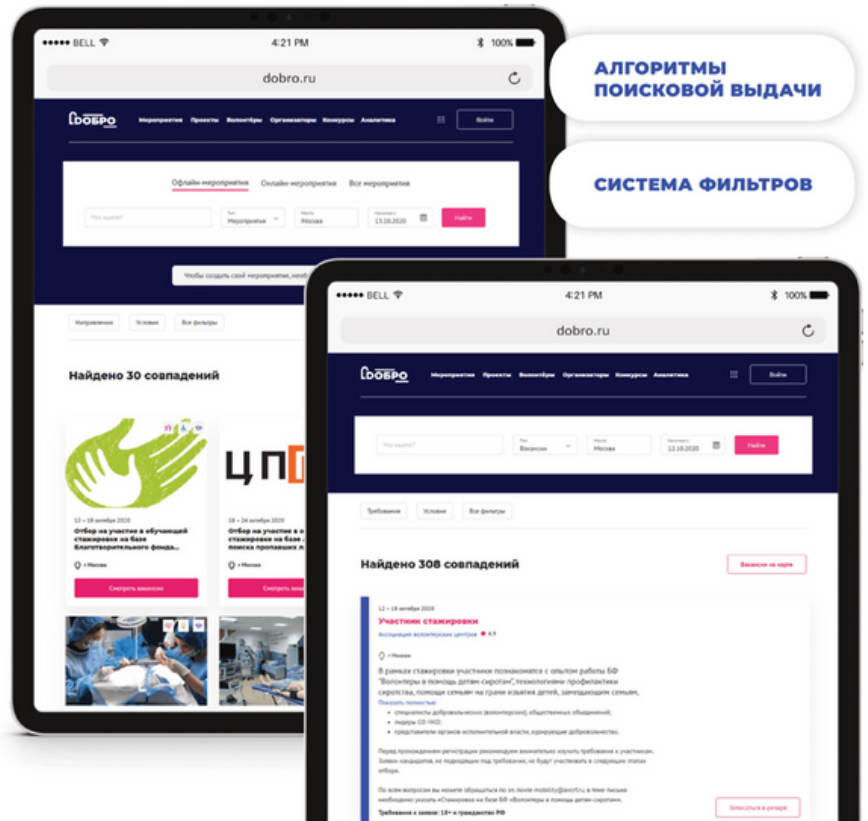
●●●●● BELL 4:21 PM 100%

dobro.ru

ДОБРО

Мероприятия Проекты Волонтёры Организаторы Конкурсы Аналитика

Войти

Офлайн-мероприятия Онлайн-мероприятия Все мероприятия

Что ищете?

Мероприятия

Москва

13.10.2020

Найти

Чтобы создать своё мероприятие, необх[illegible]

Направления Условия Все фильтры

Найдено 30 совпадений

12 – 18 октября 2020
Отбор на участие в обучающей стажировке на базе Благотворительного фонда...

г.Москва

Смотреть вакансии

18 – 24 октября 2020
Отбор на участие в обучающей стажировке на базе поиска пропавших л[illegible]

г.Москва

Смотреть вакансии

ЦП

АЛГОРИТМЫ ПОИСКОВОЙ ВЫДАЧИ

СИСТЕМА ФИЛЬТРОВ

●●●●● BELL 4:21 PM 100%

dobro.ru

ДОБРО

Мероприятия Проекты Волонтёры Организаторы Конкурсы Аналитика

Войти

Что ищете?

Вакансии

Москва

12.10.2020

Найти

Требования Условия Все фильтры

Найдено 308 совпадений

Вакансии на карте

12 – 18 октября 2020
Участник стажировки
Ассоциация волонтерских центров 4.9

г.Москва

В рамках стажировки участники познакомятся с опытом работы БФ "Волонтеры в помощь детям-сиротам",технологиями профилактики сиротства, помощи семьям на грани изъятия детей, замещающим семьям,

Показать полностью

специалисты добровольческих (волонтерских) общественных объединений;
лидеры СО НКО;
представители органов исполнительной власти, курирующие добровольчество.

Перед прохождением регистрации рекомендуем внимательно изучить требования к участникам. Заявки кандидатов, не подходящих под требования, не будут участвовать в следующих этапах отбора.

По всем вопросам вы можете обращаться по эл. почте mobility@avcrf.ru, в теме письма необходимо указать «Стажировка на базе БФ «Волонтеры в помощь детям-сиротам».

Требования к заявке: 18+ и гражданство РФ

Записаться в резерв